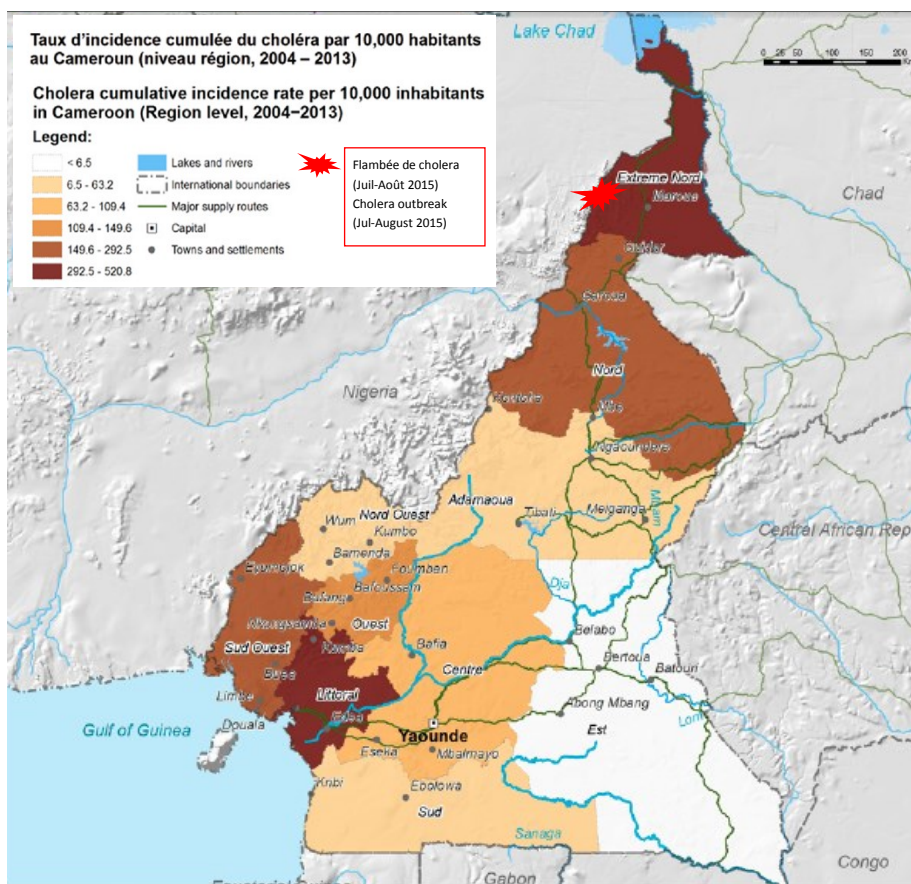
Taux d'incidence cumulée du choléra par 10,000 habitants au Cameroun (niveau région, 2004 – 2013)

Cholera cumulative incidence rate per 10,000 inhabitants in Cameroon (Region level, 2004–2013)

Legend:

< 6.5
6.5 - 63.2
63.2 - 109.4
109.4 - 149.6
149.6 - 292.5
292.5 - 520.8

Lakes and rivers
International boundaries
Major supply routes
Capital
Towns and settlements

Flambée de cholera (Juil-Août 2015)
Cholera outbreak (Jul-August 2015)

Lake Chad

0 25 50 100 150 200

Chad
Extreme Nord
Maroua
Guider
Garoua
Nord
Poli
Tcholire
Ngaoundere
Nigeria
Adamaoua
Tibati
Meiganga
Mbere
Central African Rep
Nord Ouest
Wum
Kumbo
Bamenda
Foumban
Bafoussam
Mbouda
Dschang
Nkongsamba
Ouest
Sud Ouest
Kumba
Buea
Limbe
Littoral
Douala
Edea
Bafia
Centre
Dja
Belabo
Bertoua
Batouri
Abong Mbang
Est
Lom
Gulf of Guinea
Yaounde
Eseka
Mbalmayo
Kribi
Ebolowa
Sud
Sanaga
Congo
Gabon
Equatorial Guinea